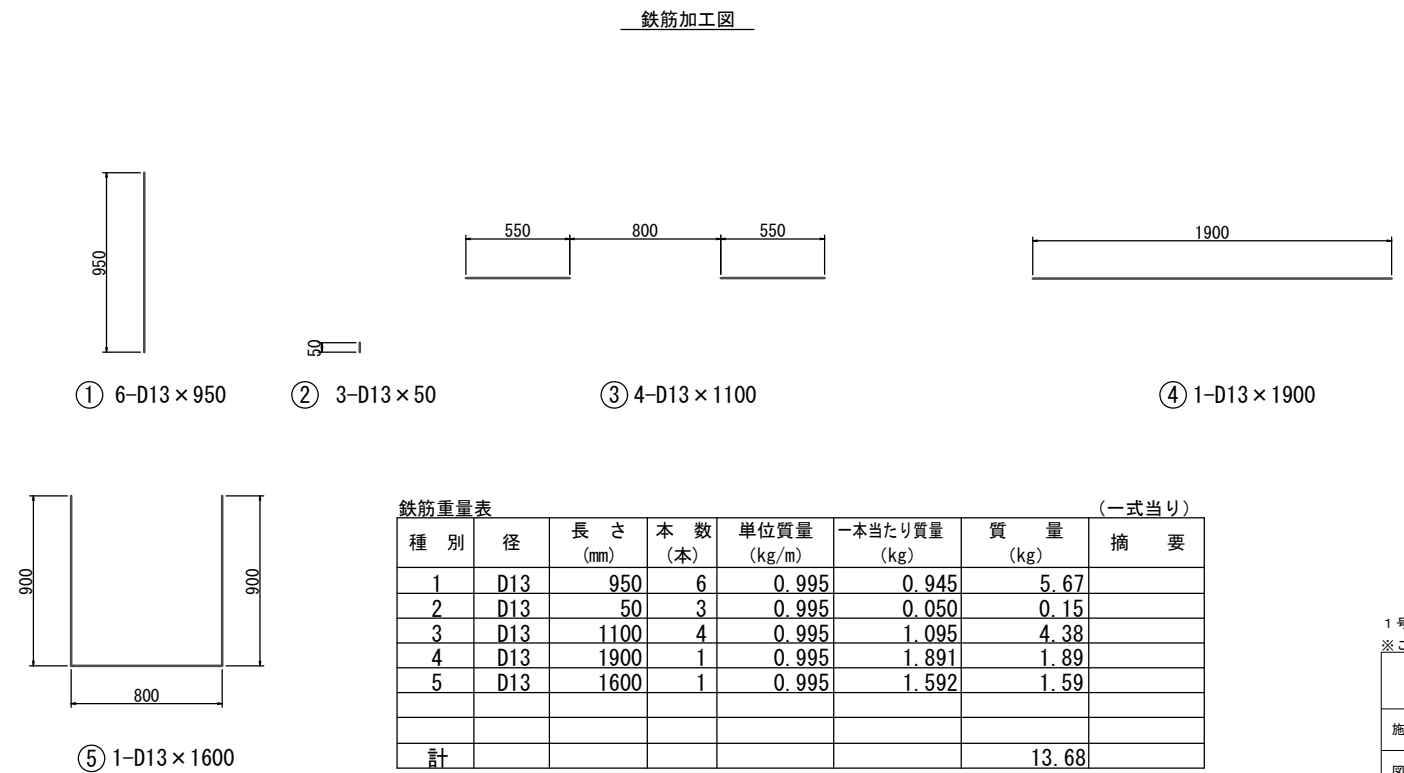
鉄筋加工図

950

50

550 800 550

1900

① 6-D13×950
② 3-D13×50
③ 4-D13×1100
④ 1-D13×1900

900 900
800

⑤ 1-D13×1600

鉄筋重量表 (一式当り)

| 種 別 | 径 | 長 さ (mm) | 本 数 (本) | 単位質量 (kg/m) | 一本当たり質量 (kg) | 質 量 (kg) | 摘 要 |
|---|---|---|---|---|---|---|---|
| 1 | D13 | 950 | 6 | 0.995 | 0.945 | 5.67 | |
| 2 | D13 | 50 | 3 | 0.995 | 0.050 | 0.15 | |
| 3 | D13 | 1100 | 4 | 0.995 | 1.095 | 4.38 | |
| 4 | D13 | 1900 | 1 | 0.995 | 1.891 | 1.89 | |
| 5 | D13 | 1600 | 1 | 0.995 | 1.592 | 1.59 | |
| | | | | | | | |
| | | | | | | | |
| 計 | | | | | | 13.68 | |

1 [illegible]
※ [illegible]
施 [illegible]
図 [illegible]